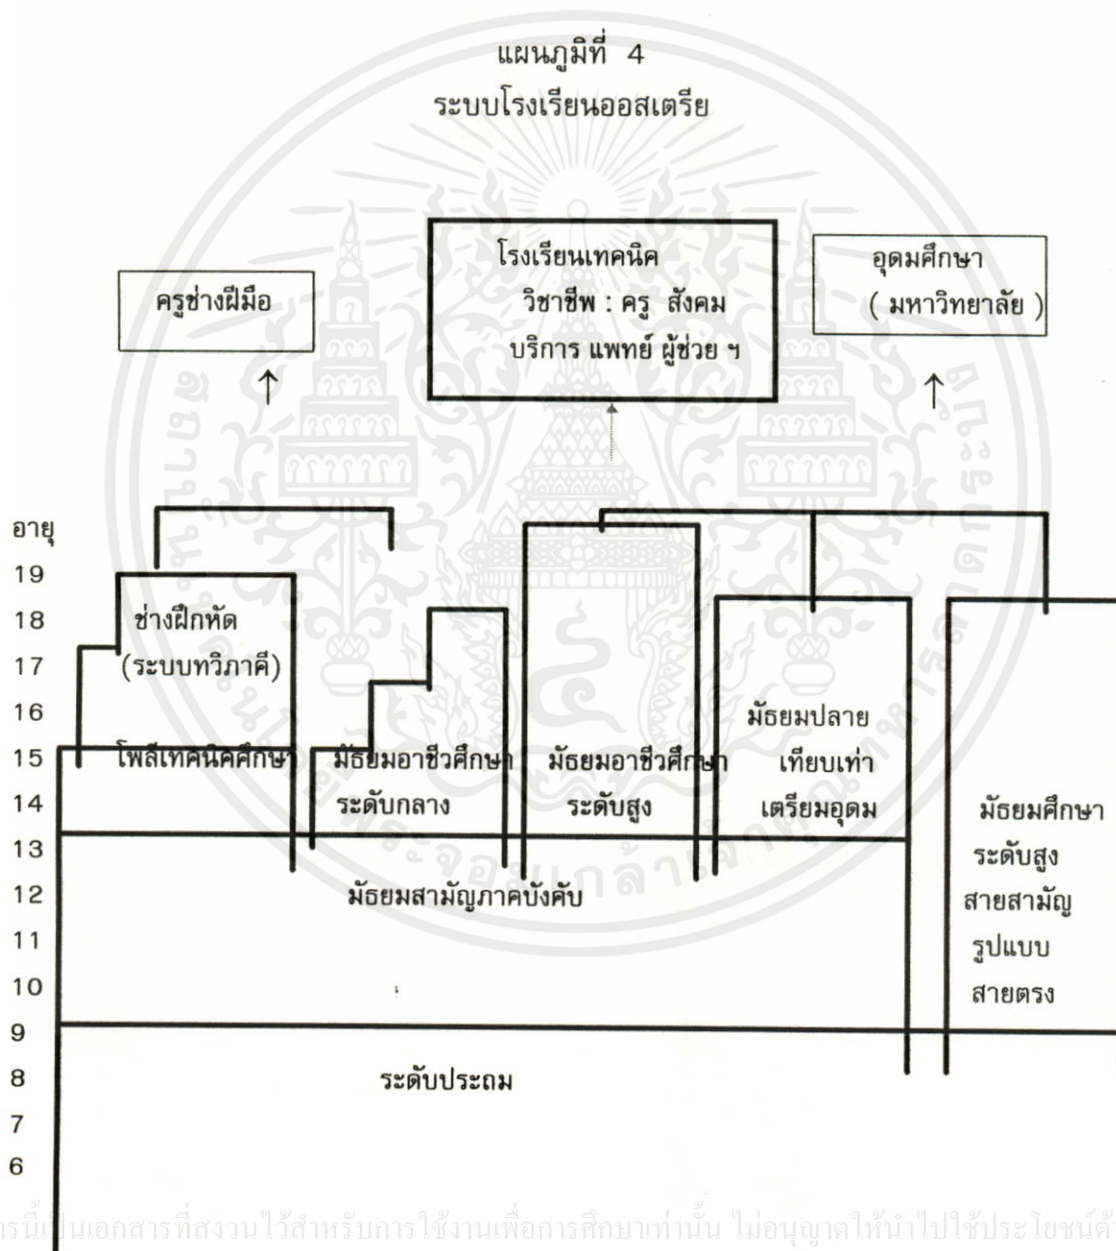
แผนภูมิที่ 4
ระบบโรงเรียนออสเตรีย

ครูช่างฝีมือ

โรงเรียนเทคนิค
วิชาชีพ : ครู สังคม
บริการ แพทย์ ผู้ช่วย ฯ

อุดมศึกษา
( มหาวิทยาลัย )

อายุ
19
18
17
16
15
14
13
12
11
10
9
8
7
6

ช่างฝึกหัด
(ระบบทวิภาคี)

โพลีเทคนิคศึกษา

มัธยมอาชีวศึกษา
ระดับกลาง

มัธยมอาชีวศึกษา
ระดับสูง

มัธยมปลาย
เทียบเท่า
เตรียมอุดม

มัธยมศึกษา
ระดับสูง
สายสามัญ
รูปแบบ
สายตรง

มัธยมสามัญภาคบังคับ

ระดับประถม

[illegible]รนี้เป็นเอกสารที่สงวนไว้สำหรับการใช้งานเพื่อการศึกษาเท่านั้น ไม่อนุญาตให้นำไปใช้ประโยชน์ด้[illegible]